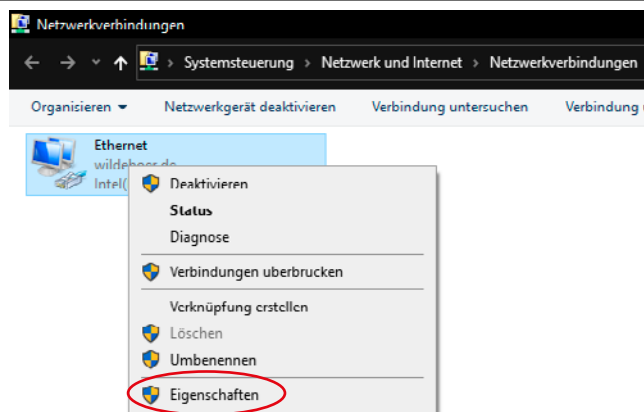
Netzwerkverbindungen

Systemsteuerung > Netzwerk und Internet > Netzwerkverbindungen >

Organisieren ▾ Netzwerkgerät deaktivieren Verbindung untersuchen Verbindung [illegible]

Ethernet
wildeboer.de
Intel([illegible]

Deaktivieren
Status
Diagnose
Verbindungen uberbrucken
Verknüpfung erstellen
Löschen
Umbenennen
Eigenschaften